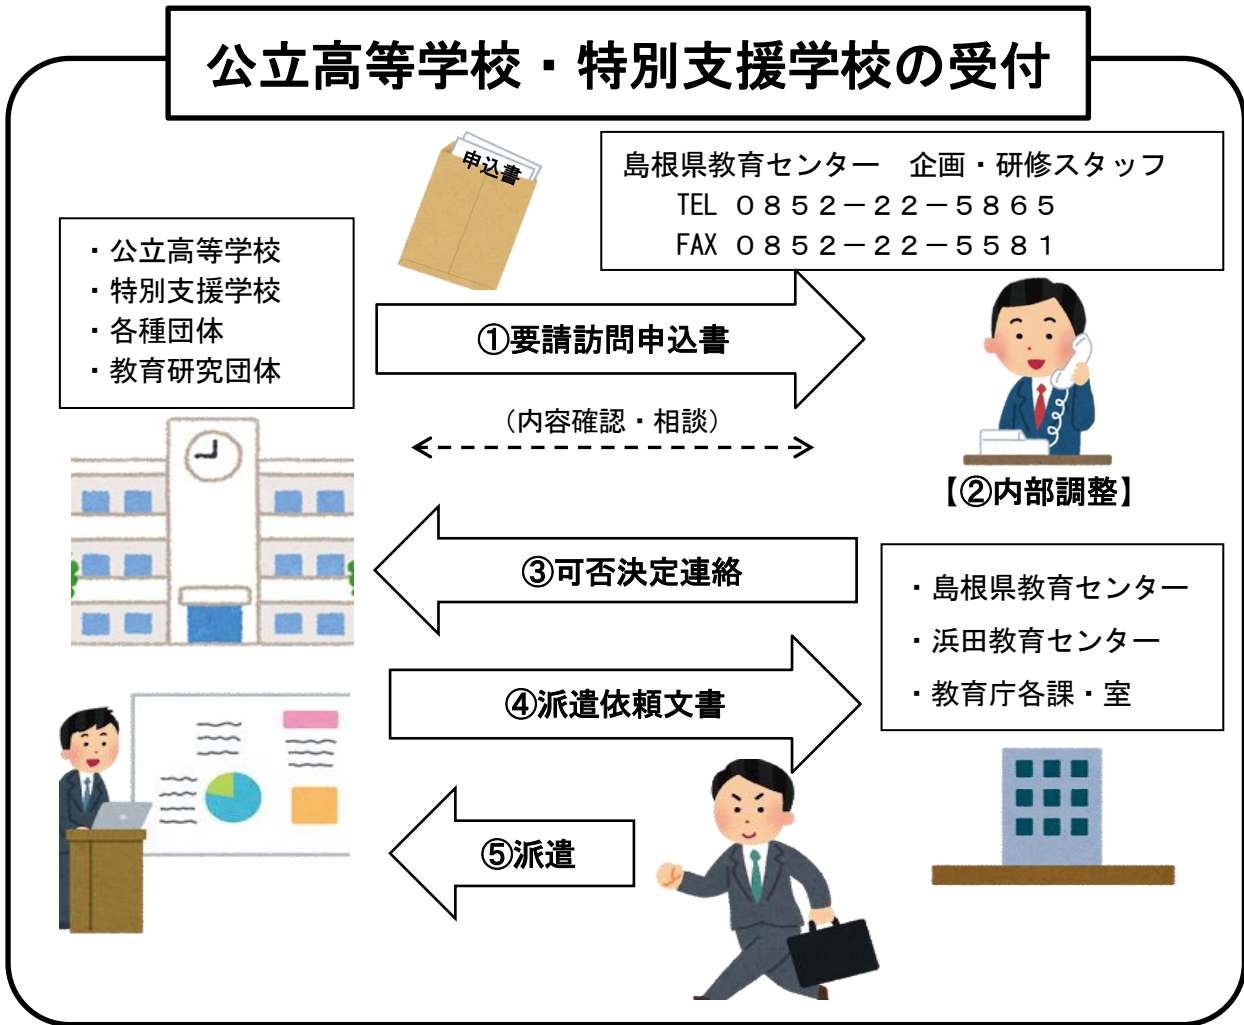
公立高等学校・特別支援学校の受付

申込書

島根県教育センター　企画・研修スタッフ
TEL　０８５２－２２－５８６５
FAX　０８５２－２２－５５８１

・公立高等学校
・特別支援学校
・各種団体
・教育研究団体

①要請訪問申込書

（内容確認・相談）

【②内部調整】

③可否決定連絡

・島根県教育センター
・浜田教育センター
・教育庁各課・室

④派遣依頼文書

⑤派遣